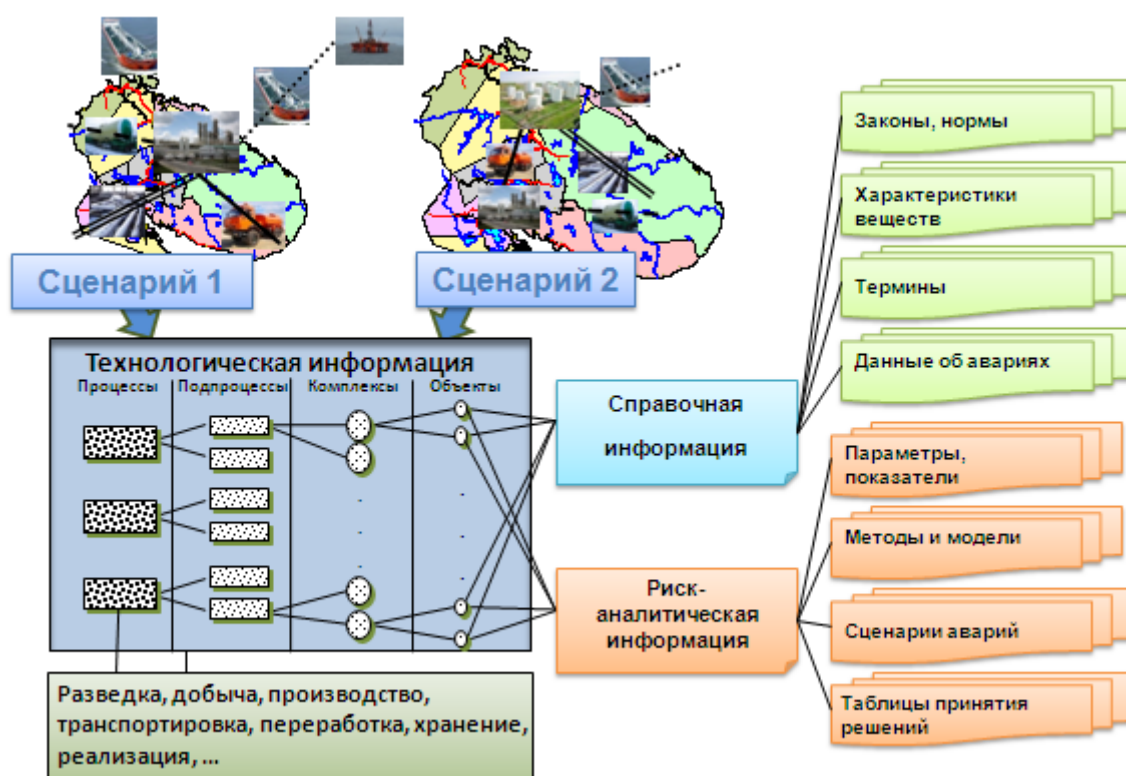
Сценарий 1

Сценарий 2

Технологическая информация

| Процессы | Подпроцессы | Комплексы | Объекты |
|---|---|---|---|

Разведка, добыча, производство, транспортировка, переработка, хранение, реализация, ...

Справочная информация

Риск-аналитическая информация

Законы, нормы

Характеристики веществ

Термины

Данные об авариях

Параметры, показатели

Методы и модели

Сценарии аварий

Таблицы принятия решений